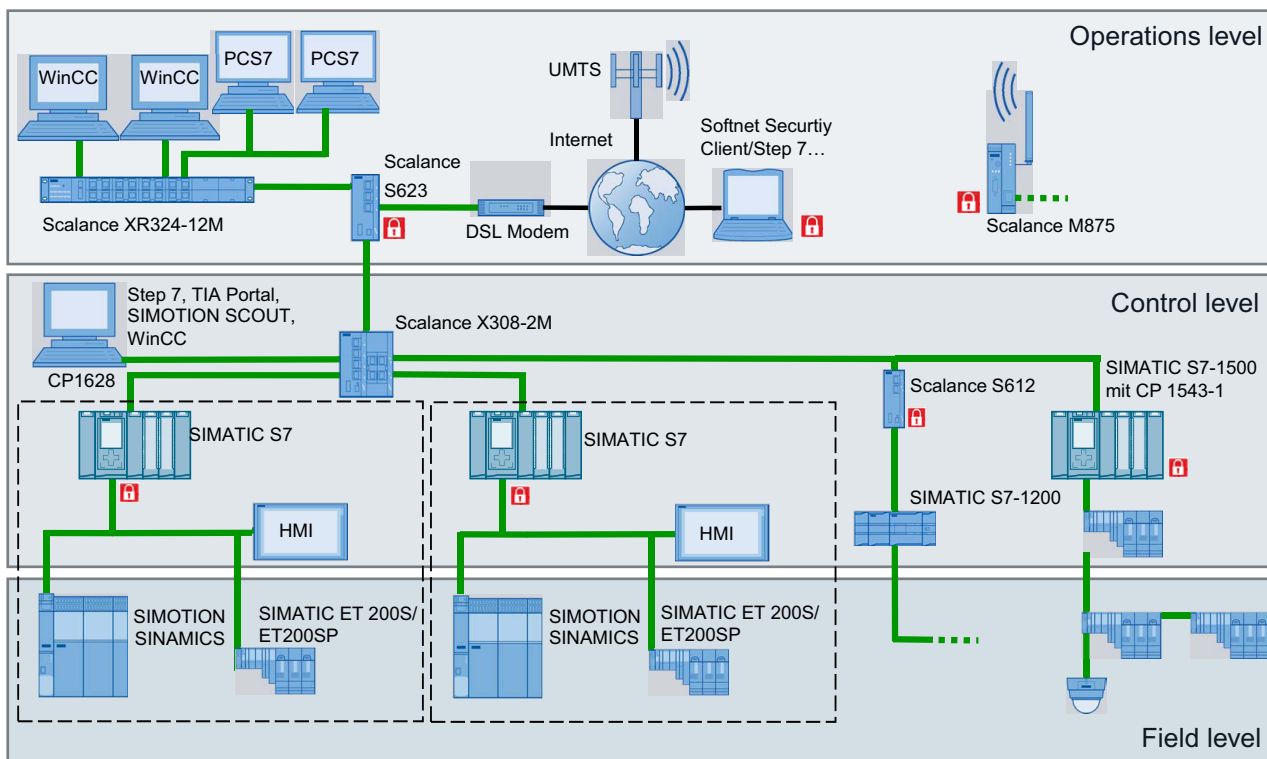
Operations level

WinCC
WinCC
PCS7
PCS7
UMTS
Internet
Softnet Securtiy Client/Step 7…
Scalance S623
Scalance XR324-12M
DSL Modem
Scalance M875

Control level

Step 7, TIA Portal, SIMOTION SCOUT, WinCC
CP1628
Scalance X308-2M
Scalance S612
SIMATIC S7-1500 mit CP 1543-1
SIMATIC S7
SIMATIC S7
HMI
HMI
SIMATIC S7-1200

SIMOTION SINAMICS
SIMATIC ET 200S/ ET200SP
SIMOTION SINAMICS
SIMATIC ET 200S/ ET200SP

Field level